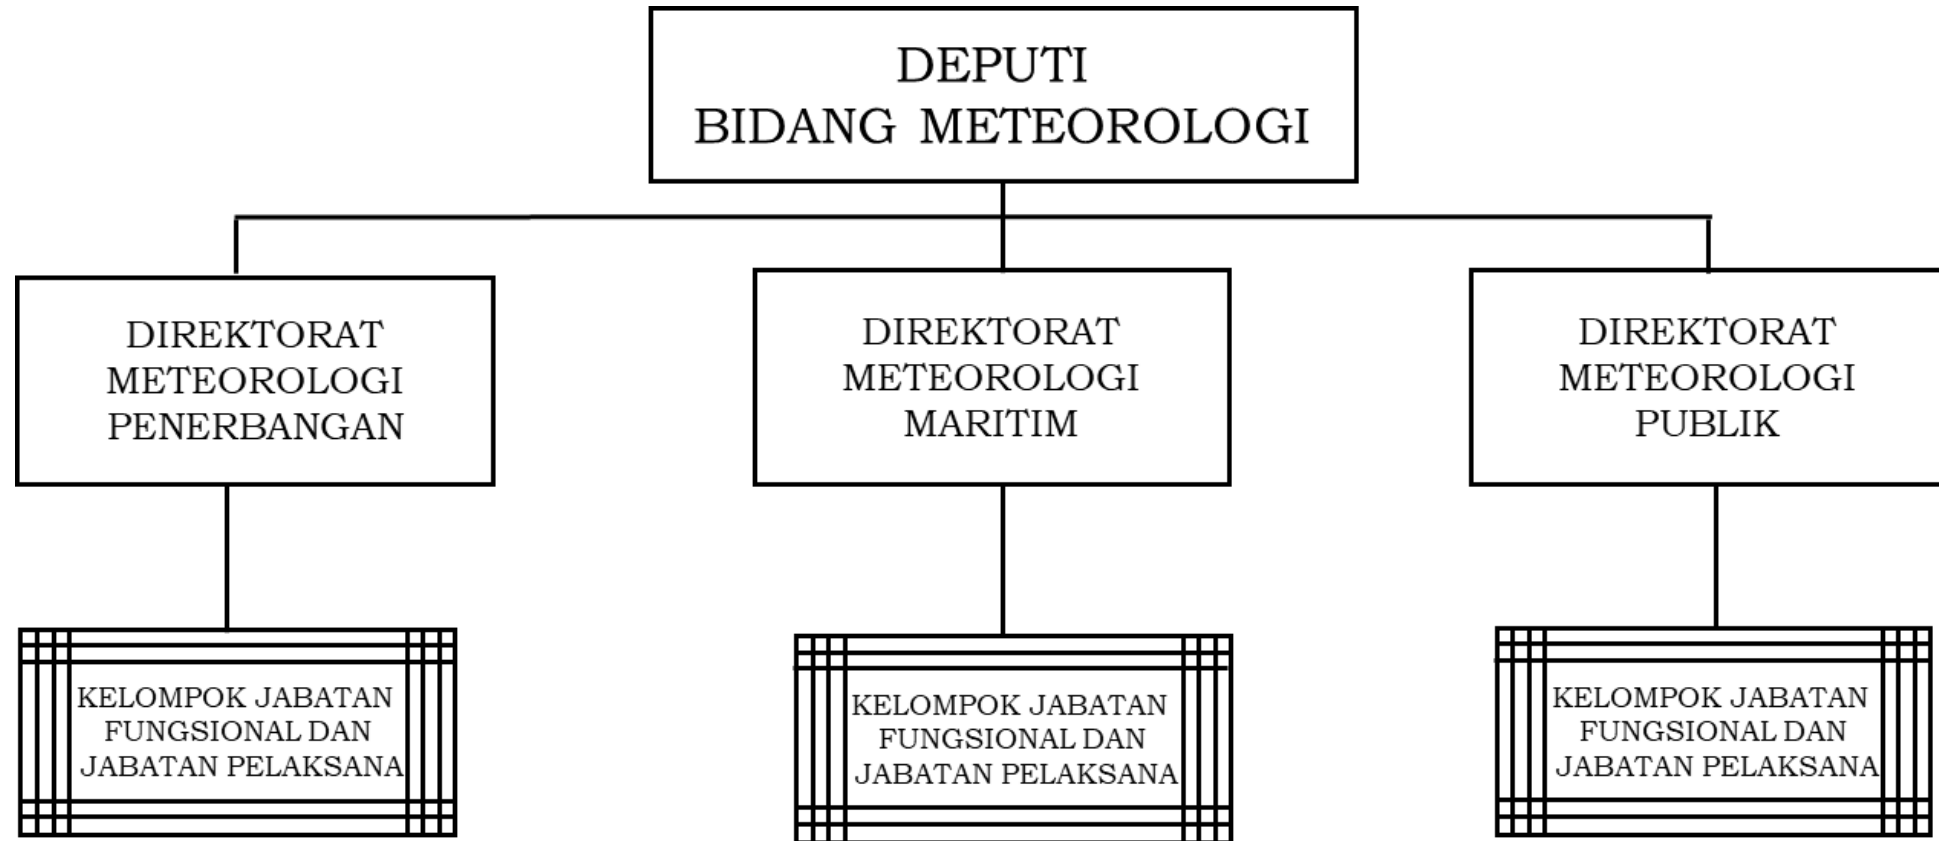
DEPUTI
BIDANG METEOROLOGI

DIREKTORAT
METEOROLOGI
PENERBANGAN

DIREKTORAT
METEOROLOGI
MARITIM

DIREKTORAT
METEOROLOGI
PUBLIK

KELOMPOK JABATAN
FUNGSIONAL DAN
JABATAN PELAKSANA

KELOMPOK JABATAN
FUNGSIONAL DAN
JABATAN PELAKSANA

KELOMPOK JABATAN
FUNGSIONAL DAN
JABATAN PELAKSANA